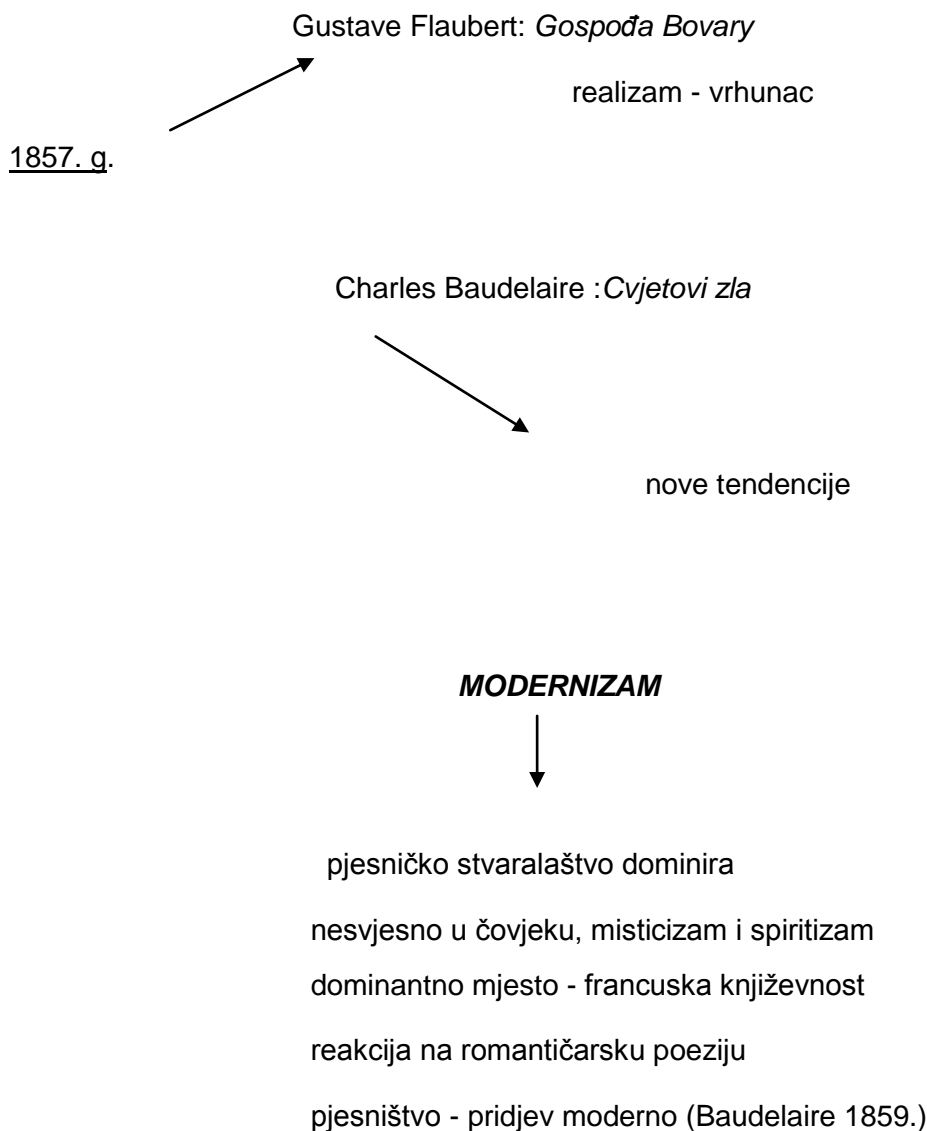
Gustave Flaubert: *Gospođa Bovary*

realizam - vrhunac

1857. g.

Charles Baudelaire :*Cvjetovi zla*

nove tendencije

***MODERNIZAM***

pjesničko stvaralaštvo dominira

nesvjesno u čovjeku, misticizam i spiritizam

dominantno mjesto - francuska književnost

reakcija na romantičarsku poeziju

pjesništvo - pridjev moderno (Baudelaire 1859.)